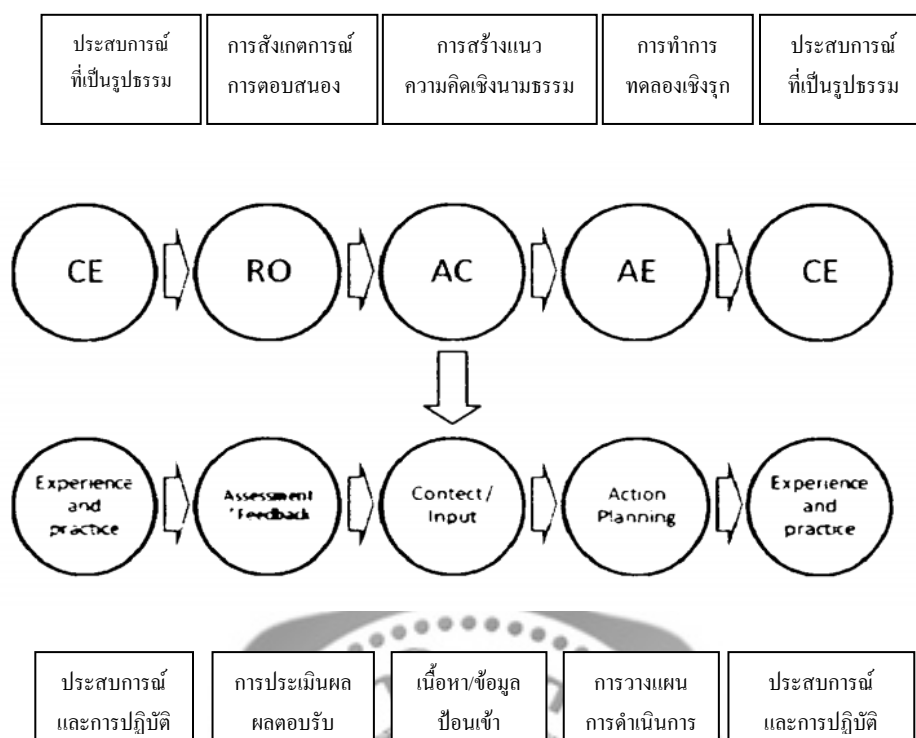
ประสบการณ์ที่เป็นรูปธรรม

การสังเกตการณ์การตอบสนอง

การสร้างแนวความคิดเชิงนามธรรม

การทำการทดลองเชิงรุก

ประสบการณ์ที่เป็นรูปธรรม

CE

RO

AC

AE

CE

Experience and practice

Assessment / Feedback

Contect / Input

Action Planning

Experience and practice

ประสบการณ์และการปฏิบัติ

การประเมินผลผลตอบรับ

เนื้อหา/ข้อมูลป้อนเข้า

การวางแผนการดำเนินการ

ประสบการณ์และการปฏิบัติ